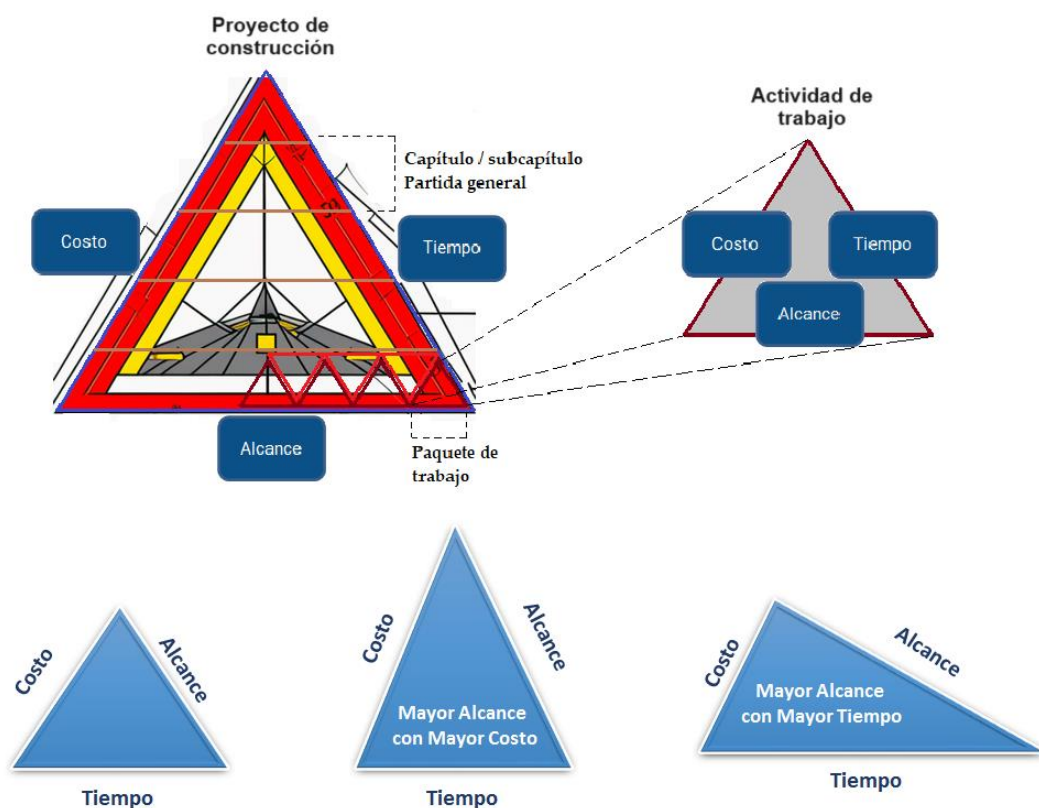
Proyecto de construcción

Capítulo / subcapítulo
Partida general

Costo

Tiempo

Alcance

Paquete de trabajo

Actividad de trabajo

Costo

Tiempo

Alcance

Costo

Alcance

Tiempo

Costo

Alcance

Mayor Alcance con Mayor Costo

Tiempo

Costo

Alcance

Mayor Alcance con Mayor Tiempo

Tiempo